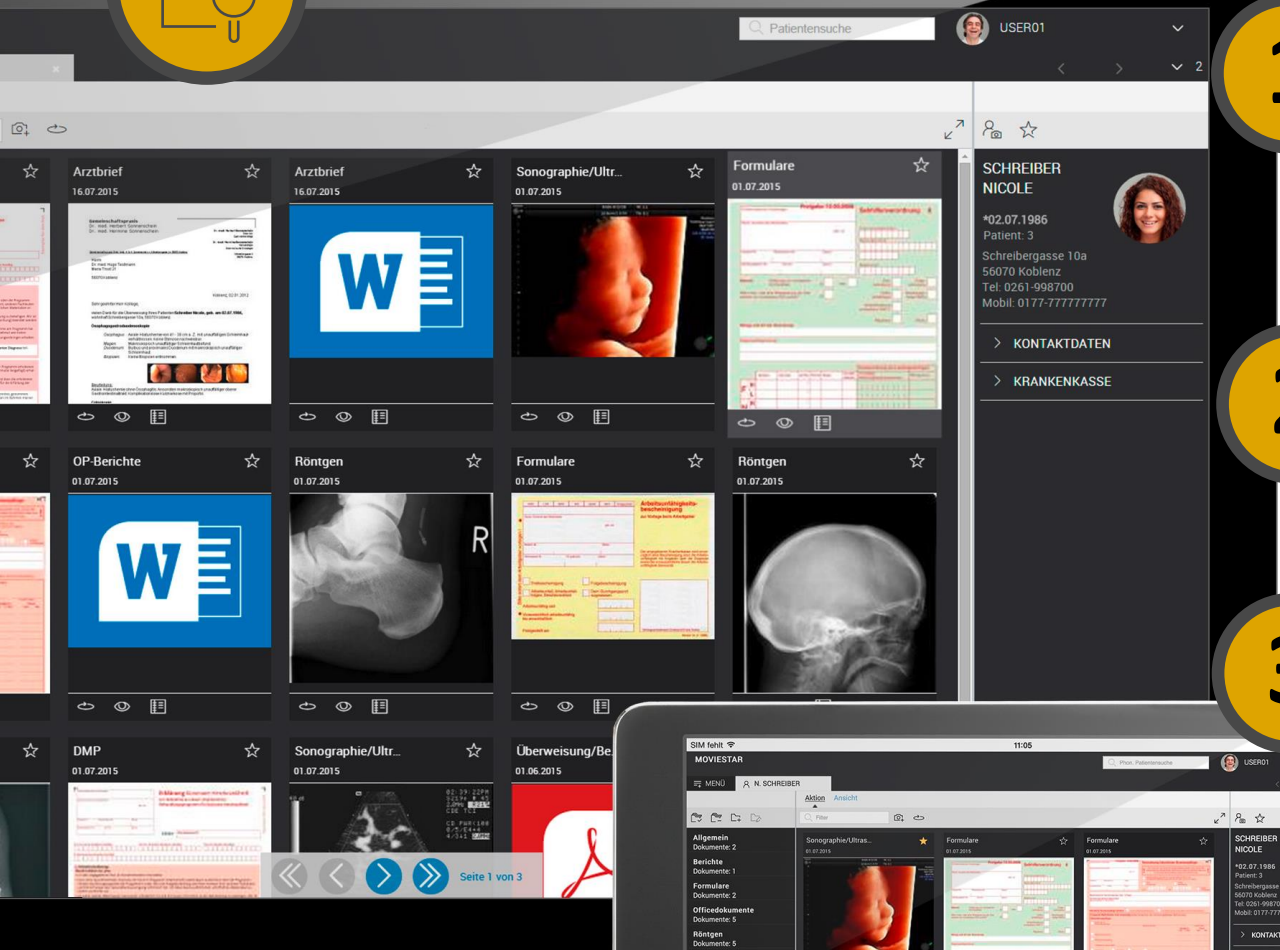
Patientensuche
USER01
2

Arztbrief
16.07.2015

Arztbrief
16.07.2015

Sonographie/Ultr...
01.07.2015

Formulare
01.07.2015

SCHREIBER NICOLE
*02.07.1986
Patient: 3
Schreibergasse 10a
56070 Koblenz
Tel: 0261-998700
Mobil: 0177-777777777

KONTAKTDATEN
KRANKENKASSE

OP-Berichte
01.07.2015

Röntgen
01.07.2015

Formulare
01.07.2015

Röntgen
01.07.2015

DMP
01.07.2015

Sonographie/Ultr...
01.07.2015

Überweisung/Be...
01.06.2015

Seite 1 von 3

SIM fehlt
11:05
MOVIESTAR
Phon. Patientensuche
USER01
MENÜ
N. SCHREIBER
Aktion
Ansicht
Filter
Allgemein
Dokumente: 2
Berichte
Dokumente: 1
Formulare
Dokumente: 2
Officedokumente
Dokumente: 5
Röntgen
Dokumente: 5
Sonographie/Ultras...
01.07.2015
Formulare
01.07.2015
Formulare
01.07.2015
SCHREIBER NICOLE
*02.07.1986
Patient: 3
Schreibergasse
56070 Koblenz
Tel: 0261-99870
Mobil: 0177-77
KONTAKT